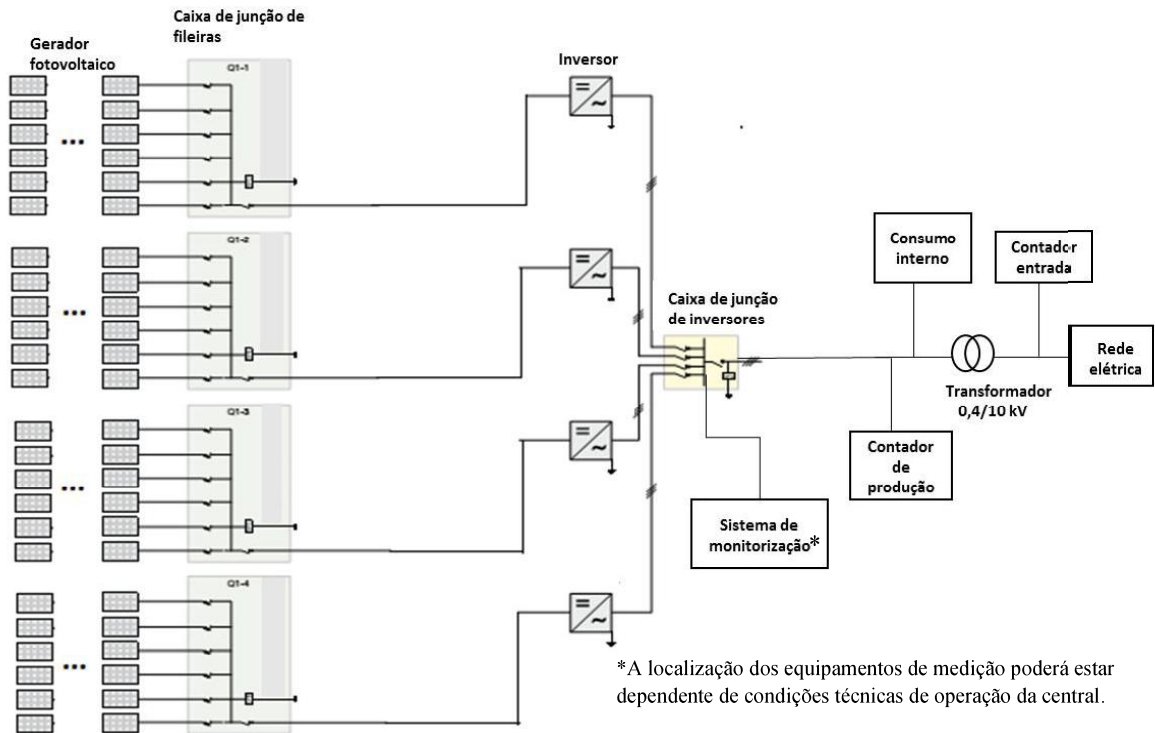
Caixa de junção de fileiras

Gerador fotovoltaico

Q1-1

Inversor

Q1-2

Caixa de junção de inversores

Consumo interno

Contador entrada

Rede elétrica

Transformador 0,4/10 kV

Q1-3

Contador de produção

Sistema de monitorização*

Q1-4

*A localização dos equipamentos de medição poderá estar dependente de condições técnicas de operação da central.